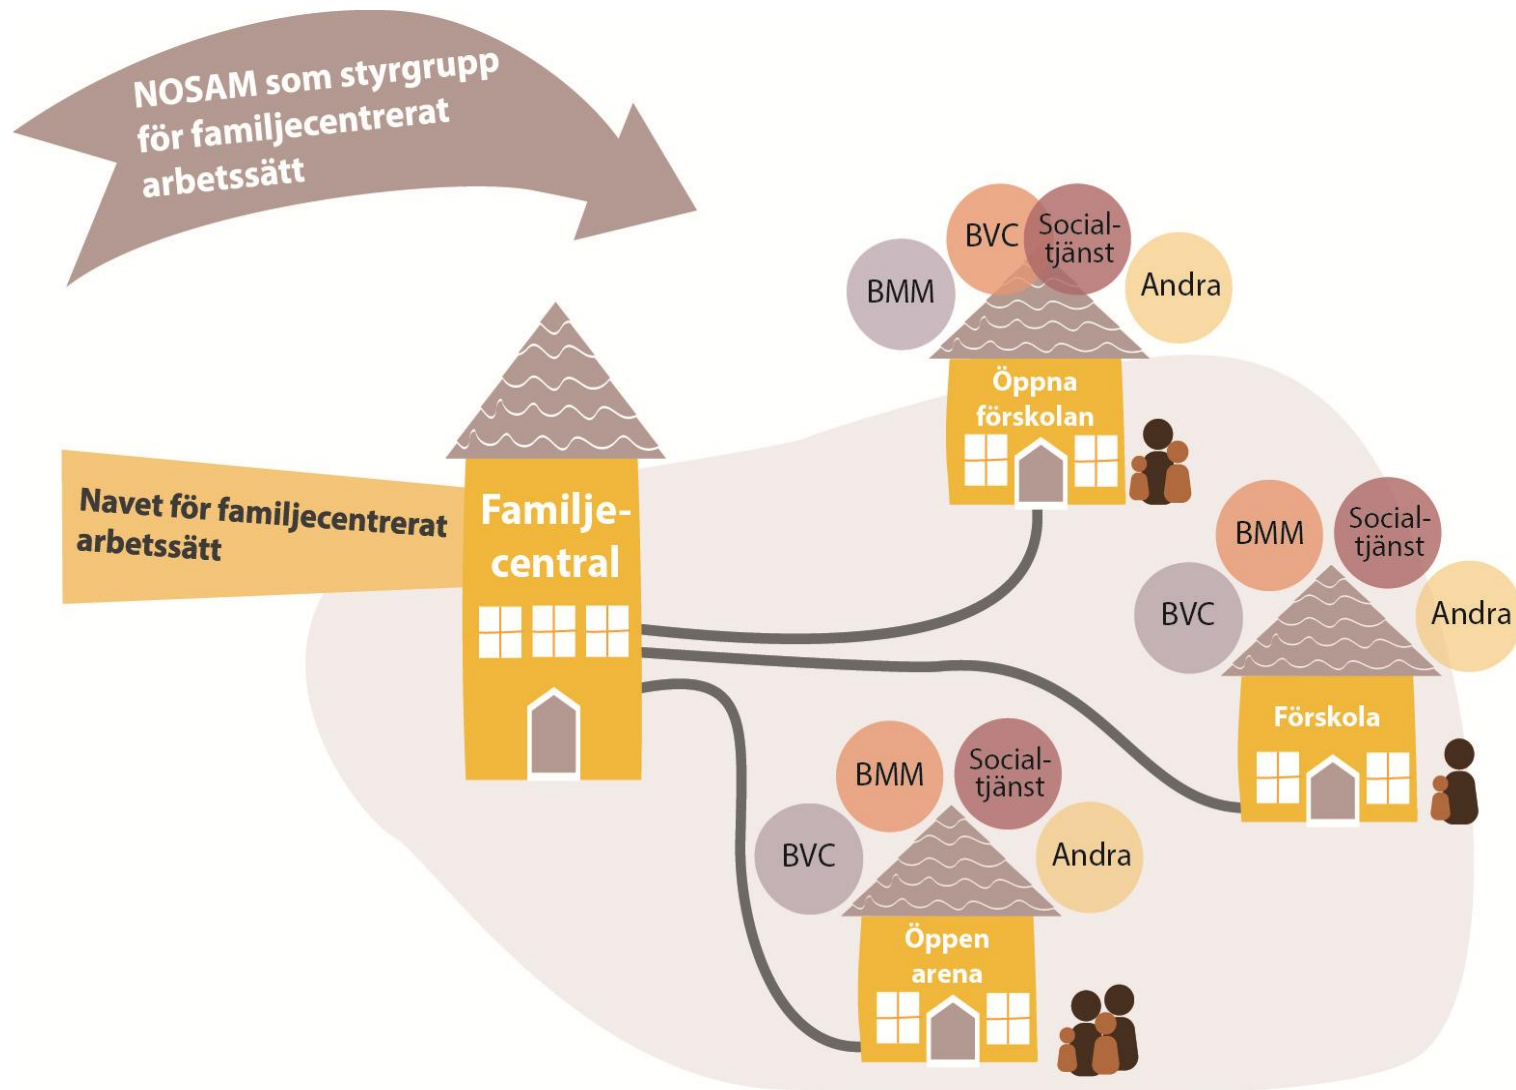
NOSAM som styrgrupp för familjecentrerat arbetssätt

Navet för familjecentrerat arbetssätt

Familje-central

BMM

BVC

Social-tjänst

Andra

Öppna förskolan

BMM

Social-tjänst

BVC

Andra

Förskola

BMM

Social-tjänst

BVC

Andra

Öppen arena